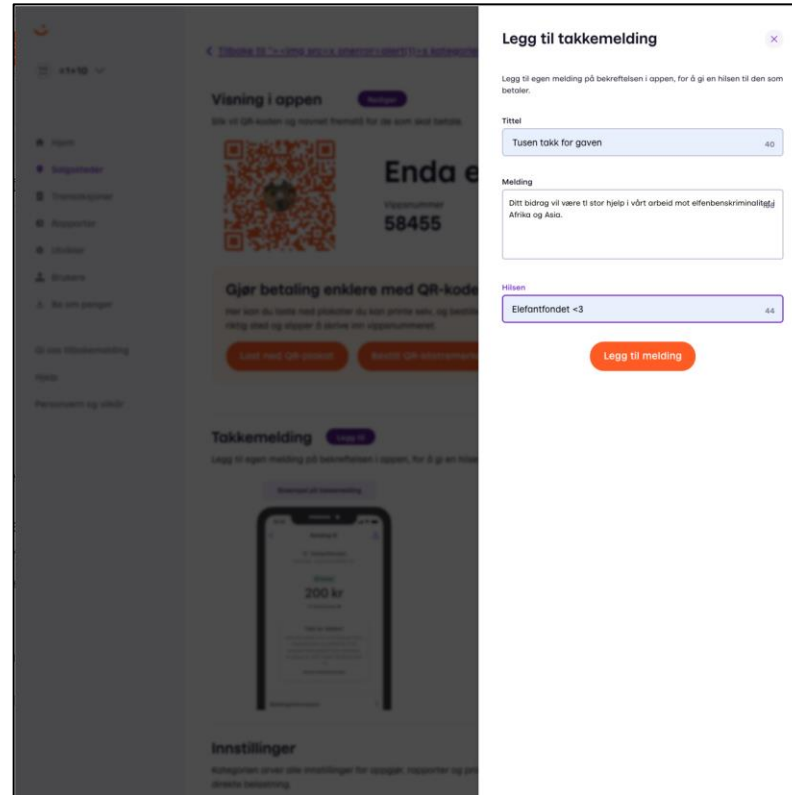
Visning i appen

Enda e

58455

Gjør betaling enklere med QR-kode

Takkemelding

Legg til egen melding på bekreftelsen i appen, for å gi en hilsen

200 kr

Innstillinger

Legg til takkemelding

×

Legg til egen melding på bekreftelsen i appen, for å gi en hilsen til den som betaler.

Tittel

Tusen takk for gaven

40

Melding

Ditt bidrag vil være til stor hjelp i vårt arbeid mot elfenbenskriminalitet i Afrika og Asia.

Hilsen

Elefantfondet <3

44

Legg til melding